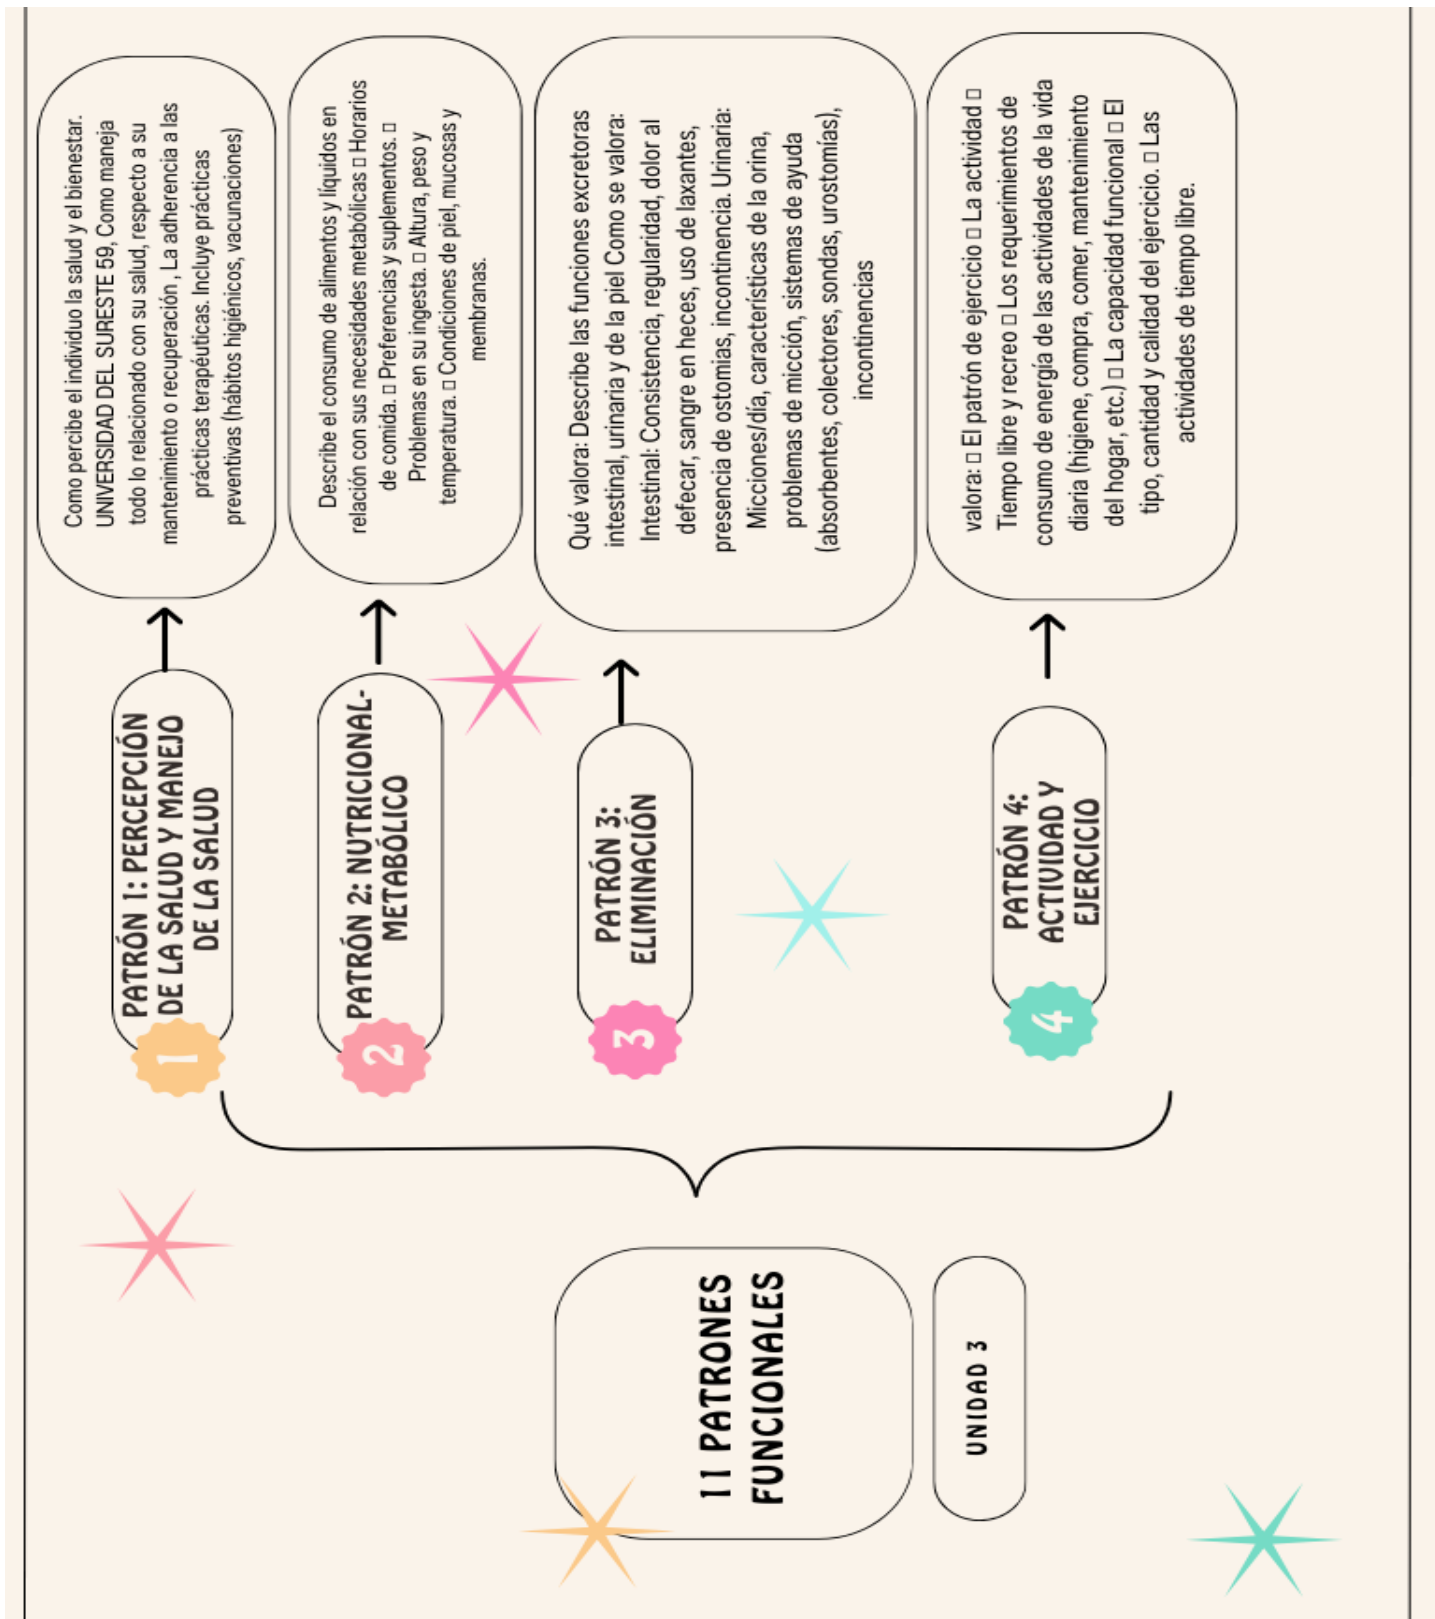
11 PATRONES FUNCIONALES

UNIDAD 3

1 PATRÓN 1: PERCEPCIÓN DE LA SALUD Y MANEJO DE LA SALUD

Como percibe el individuo la salud y el bienestar. UNIVERSIDAD DEL SURESTE 59, Como maneja todo lo relacionado con su salud, respecto a su mantenimiento o recuperación , La adherencia a las prácticas terapéuticas. Incluye prácticas preventivas (hábitos higiénicos, vacunaciones)

2 PATRÓN 2: NUTRICIONAL-METABÓLICO

Describe el consumo de alimentos y líquidos en relación con sus necesidades metabólicas □ Horarios de comida. □ Preferencias y suplementos. □ Problemas en su ingesta. □ Altura, peso y temperatura. □ Condiciones de piel, mucosas y membranas.

3 PATRÓN 3: ELIMINACIÓN

Qué valora: Describe las funciones excretoras intestinal, urinaria y de la piel Como se valora: Intestinal: Consistencia, regularidad, dolor al defecar, sangre en heces, uso de laxantes, presencia de ostomías, incontinencia. Urinaria: Micciones/día, características de la orina, problemas de micción, sistemas de ayuda (absorbentes, colectores, sondas, urostomías), incontinencias

4 PATRÓN 4: ACTIVIDAD Y EJERCICIO

valora: □ El patrón de ejercicio □ La actividad □ Tiempo libre y recreo □ Los requerimientos de consumo de energía de las actividades de la vida diaria (higiene, compra, comer, mantenimiento del hogar, etc.) □ La capacidad funcional □ El tipo, cantidad y calidad del ejercicio. □ Las actividades de tiempo libre.